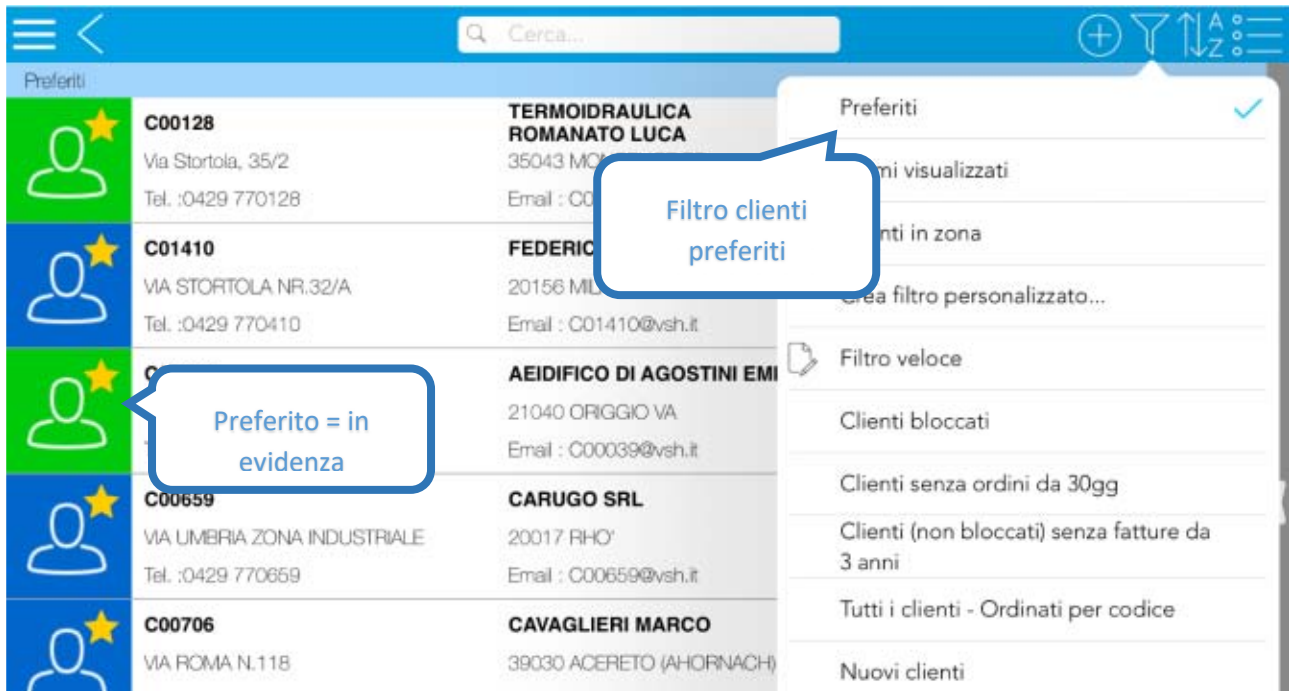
Cerca...

Preferiti

C00128
Via Stortola, 35/2
Tel. :0429 770128

TERMOIDRAULICA ROMANATO LUCA
35043 MO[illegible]
Email : C0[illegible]

C01410
VIA STORTOLA NR.32/A
Tel. :0429 770410

FEDERIC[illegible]
20156 MI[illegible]
Email : C01410@vsh.it

C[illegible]

AEIDIFICO DI AGOSTINI EMI
21040 ORIGGIO VA
Email : C00039@vsh.it

C00659
VIA UMBRIA ZONA INDUSTRIALE
Tel. :0429 770659

CARUGO SRL
20017 RHO'
Email : C00659@vsh.it

C00706
VIA ROMA N.118

CAVAGLIERI MARCO
39030 ACERETO (AHORNACH)

Preferiti
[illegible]mi visualizzati
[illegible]nti in zona
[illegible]ea filtro personalizzato...
Filtro veloce
Clienti bloccati
Clienti senza ordini da 30gg
Clienti (non bloccati) senza fatture da 3 anni
Tutti i clienti - Ordinati per codice
Nuovi clienti

Filtro clienti preferiti

Preferito = in evidenza